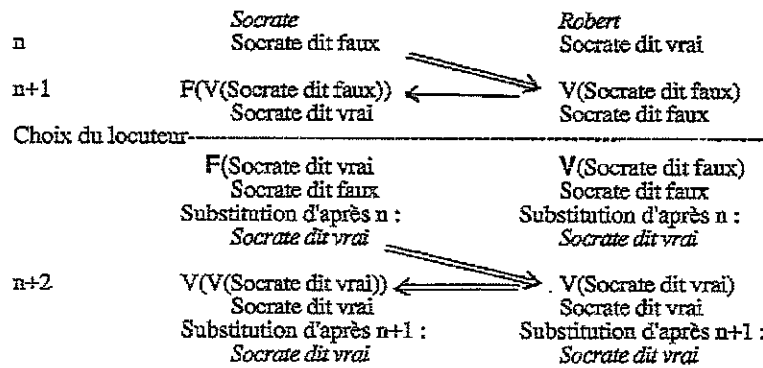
| | *Socrate* | *Robert* |
|---|---|---|
| n | Socrate dit faux | Socrate dit vrai |
| n+1 | F(V(Socrate dit faux)) Socrate dit vrai | V(Socrate dit faux) Socrate dit faux |

Choix du locuteur

| | | |
|---|---|---|
| | F(Socrate dit vrai) Socrate dit faux Substitution d'après n : *Socrate dit vrai* | V(Socrate dit faux) Socrate dit faux Substitution d'après n : *Socrate dit vrai* |
| n+2 | V(V(Socrate dit vrai)) Socrate dit vrai Substitution d'après n+1 : *Socrate dit vrai* | V(Socrate dit vrai) Socrate dit vrai Substitution d'après n+1 : *Socrate dit vrai* |